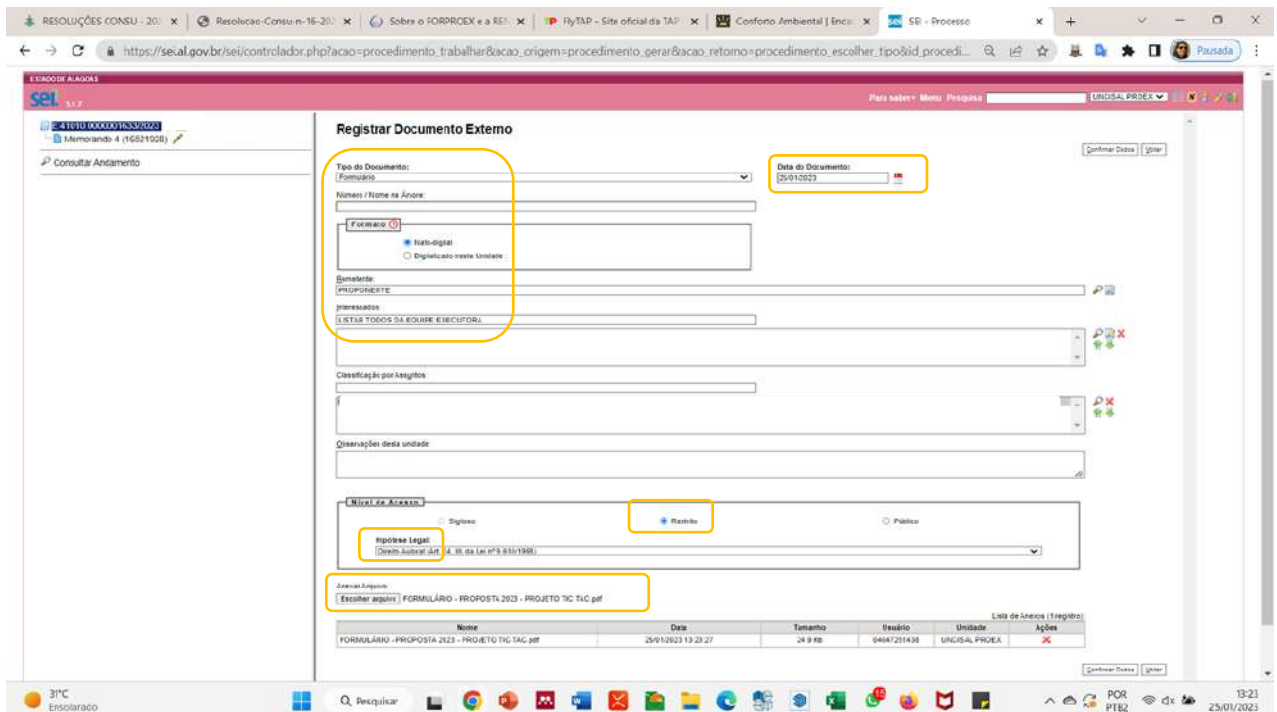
RESOLUÇÕES CONSU - 20 | Resolucao-Consu-n-16-20 | Sobre o FORPROEX e a RE | FlyTAP - Site oficial da TAP | Conforto Ambiental | Enca | SEI - Processo

https://sei.al.gov.br/sei/controlador.php?acao=procedimento_trabalhar&acao_origem=procedimento_gerar&acao_retorno=procedimento_escolher_tipo&id_procedi...

Pausada

ESTADO DE ALAGOAS

sei 3.1.7

Para saber+ Menu Pesquisa UNCISAL PROEX

E:41010.0000001633/2023
Memorando 4 (16521028)

Consultar Andamento

Registrar Documento Externo

Confirmar Dados Voltar

Tipo do Documento:
Formulário

Data do Documento:
25/01/2023

Número / Nome na Árvore:

Formato
Nato-digital
Digitalizado nesta Unidade

Remetente:
PROPONENTE

Interessados:
LISTAR TODOS DA EQUIPE EXECUTORA

Classificação por Assuntos:

Observações desta unidade:

Nível de Acesso
Sigiloso
Restrito
Público

Hipótese Legal:
Direito Autoral (Art. 24, III, da Lei nº 9.610/1998)

Anexar Arquivo:
Escolher arquivo FORMULÁRIO - PROPOSTA 2023 - PROJETO TIC TAC.pdf

Lista de Anexos (1 registro):

| Nome | Data | Tamanho | Usuário | Unidade | Ações |
|---|---|---|---|---|---|
| FORMULÁRIO - PROPOSTA 2023 - PROJETO TIC TAC.pdf | 25/01/2023 13:23:27 | 24.9 Kb | 04647251438 | UNCISAL PROEX | ✕ |

Confirmar Dados Voltar

31°C
Ensolarado
Pesquisar
POR PTB2
13:23
25/01/2023